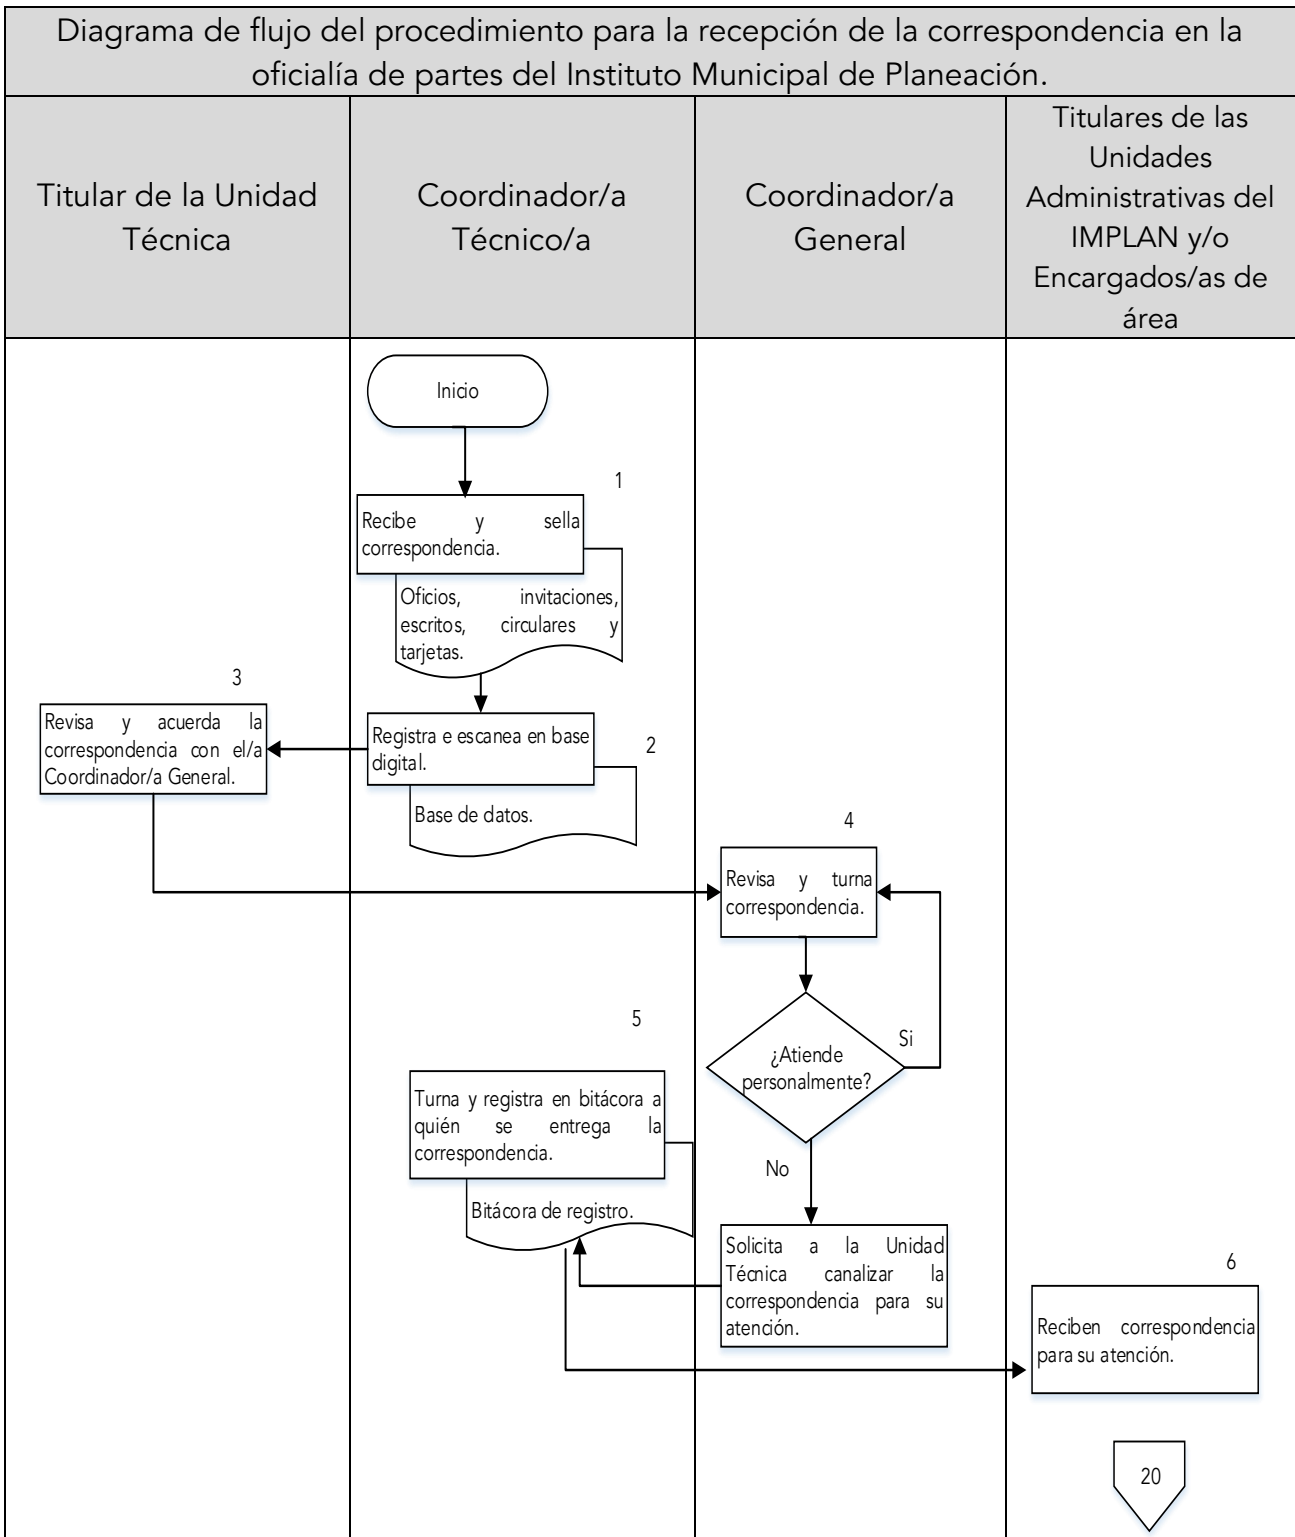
Diagrama de flujo del procedimiento para la recepción de la correspondencia en la oficialía de partes del Instituto Municipal de Planeación.

| Titular de la Unidad Técnica | Coordinador/a Técnico/a | Coordinador/a General | Titulares de las Unidades Administrativas del IMPLAN y/o Encargados/as de área |
|---|---|---|---|

Inicio

1
Recibe y sella correspondencia.

Oficios, invitaciones, escritos, circulares y tarjetas.

2
Registra e escanea en base digital.

Base de datos.

3
Revisa y acuerda la correspondencia con el/a Coordinador/a General.

4
Revisa y turna correspondencia.

¿Atiende personalmente?

Si

No

Solicita a la Unidad Técnica canalizar la correspondencia para su atención.

5
Turna y registra en bitácora a quién se entrega la correspondencia.

Bitácora de registro.

6
Reciben correspondencia para su atención.

20